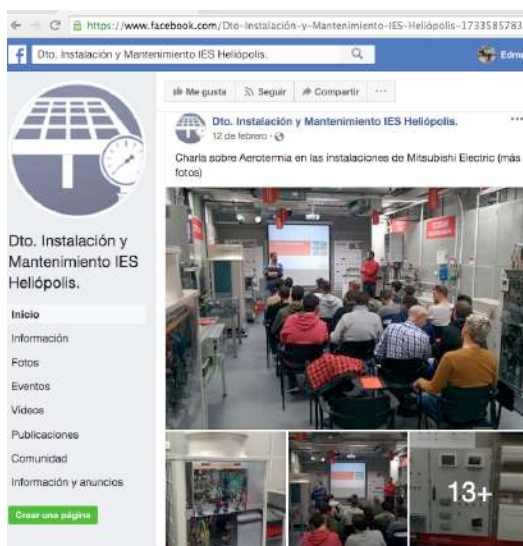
https://www.facebook.com/Dto-Instalación-y-Mantenimiento-IES-Heliópolis-1733585783

Dto. Instalación y Mantenimiento IES Heliópolis.

Edm

Dto. Instalación y Mantenimiento IES Heliópolis.

Inicio
Información
Fotos
Eventos
Videos
Publicaciones
Comunidad
Información y anuncios

Crear una página

Me gusta
Seguir
Compartir
···

Dto. Instalación y Mantenimiento IES Heliópolis.
12 de febrero ·

Charla sobre Aerotermia en las instalaciones de Mitsubishi Electric (más fotos)

13+